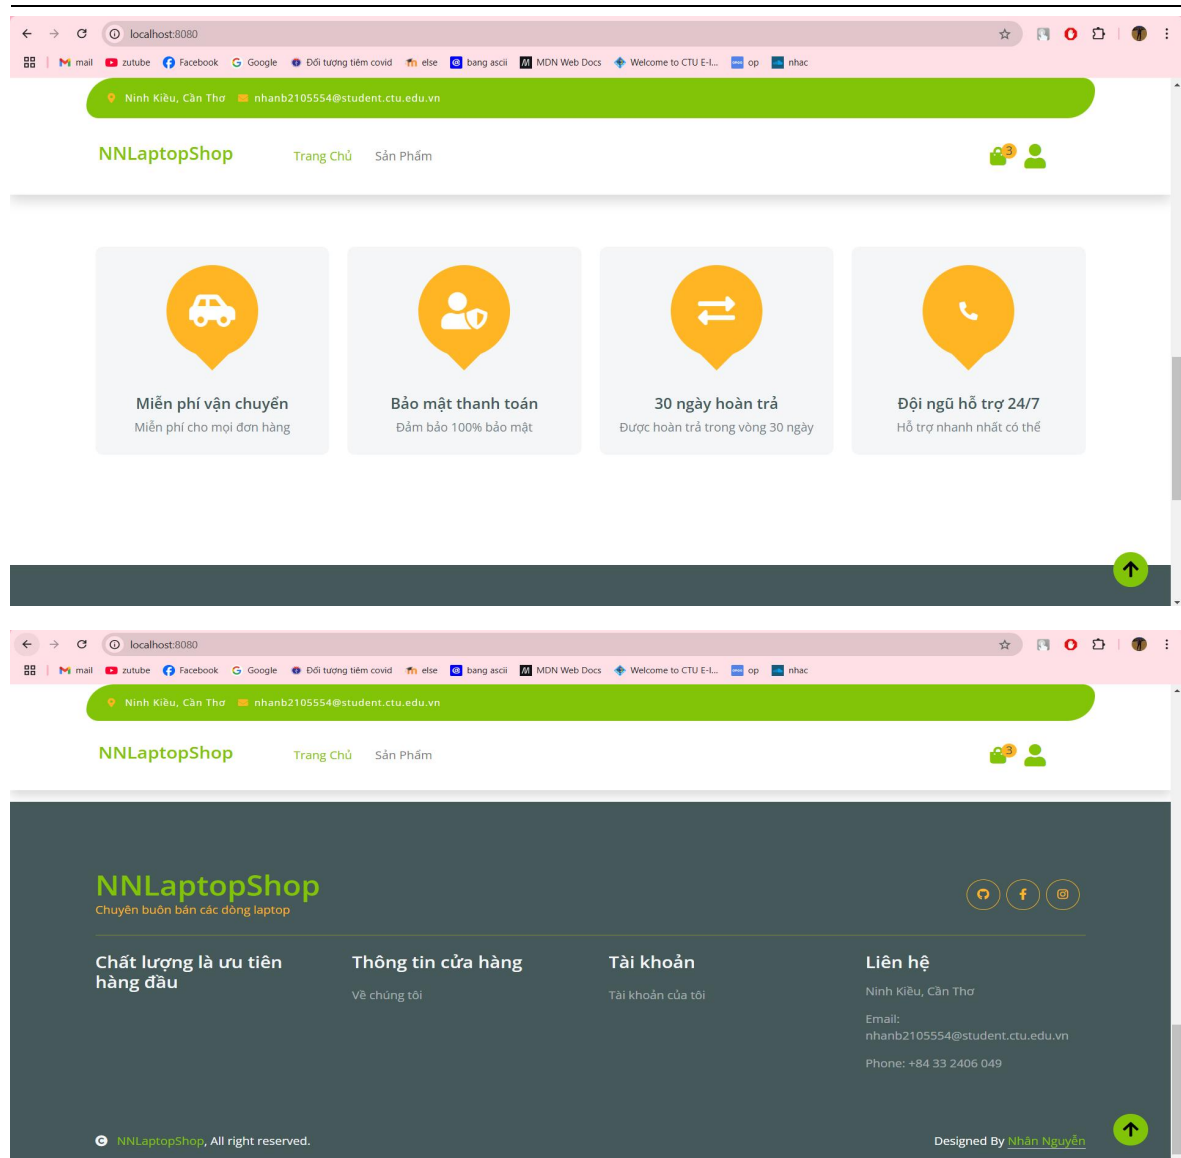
localhost:8080

mail zutube Facebook Google Đối tượng tiêm covid else bang ascii MDN Web Docs Welcome to CTU E-l... op nhac

Ninh Kiều, Cần Thơ nhanb2105554@student.ctu.edu.vn

NNLaptopShop Trang Chủ Sản Phẩm 3

Miễn phí vận chuyển
Miễn phí cho mọi đơn hàng

Bảo mật thanh toán
Đảm bảo 100% bảo mật

30 ngày hoàn trả
Được hoàn trả trong vòng 30 ngày

Đội ngũ hỗ trợ 24/7
Hỗ trợ nhanh nhất có thể

localhost:8080

mail zutube Facebook Google Đối tượng tiêm covid else bang ascii MDN Web Docs Welcome to CTU E-l... op nhac

Ninh Kiều, Cần Thơ nhanb2105554@student.ctu.edu.vn

NNLaptopShop Trang Chủ Sản Phẩm 3

NNLaptopShop
Chuyên buôn bán các dòng laptop

Chất lượng là ưu tiên hàng đầu

Thông tin cửa hàng
Về chúng tôi

Tài khoản
Tài khoản của tôi

Liên hệ
Ninh Kiều, Cần Thơ
Email: nhanb2105554@student.ctu.edu.vn
Phone: +84 33 2406 049

© NNLaptopShop, All right reserved.

Designed By Nhân Nguyễn